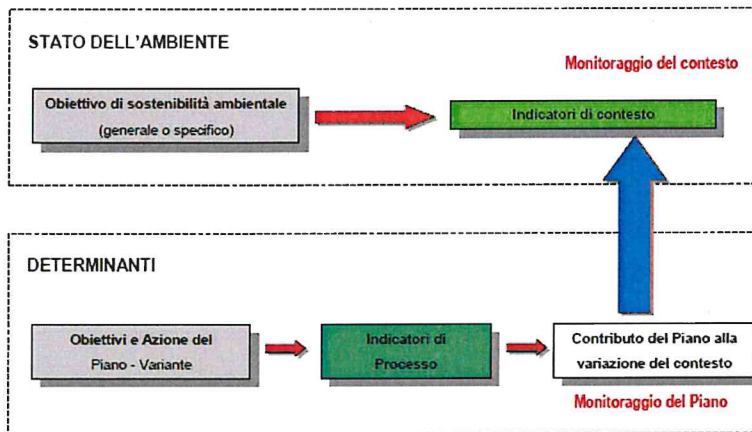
STATO DELL'AMBIENTE

Monitoraggio del contesto

Obiettivo di sostenibilità ambientale (generale o specifico)

Indicatori di contesto

DETERMINANTI

Obiettivi e Azione del Piano - Variante

Indicatori di Processo

Contributo del Piano alla variazione del contesto

Monitoraggio del Piano